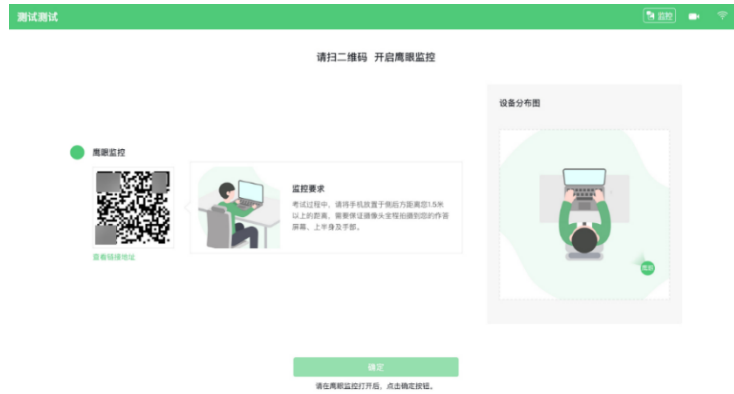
测试测试

监控

请扫二维码 开启鹰眼监控

鹰眼监控

查看链接地址

监控要求

考试过程中，请将手机放置于侧后方距离1.5米以上的距离，需要保证摄像头全程拍摄到您的作答屏幕、上半身及手部。

设备分布图

侧后

确定

请在鹰眼监控打开后，点击确定按钮。